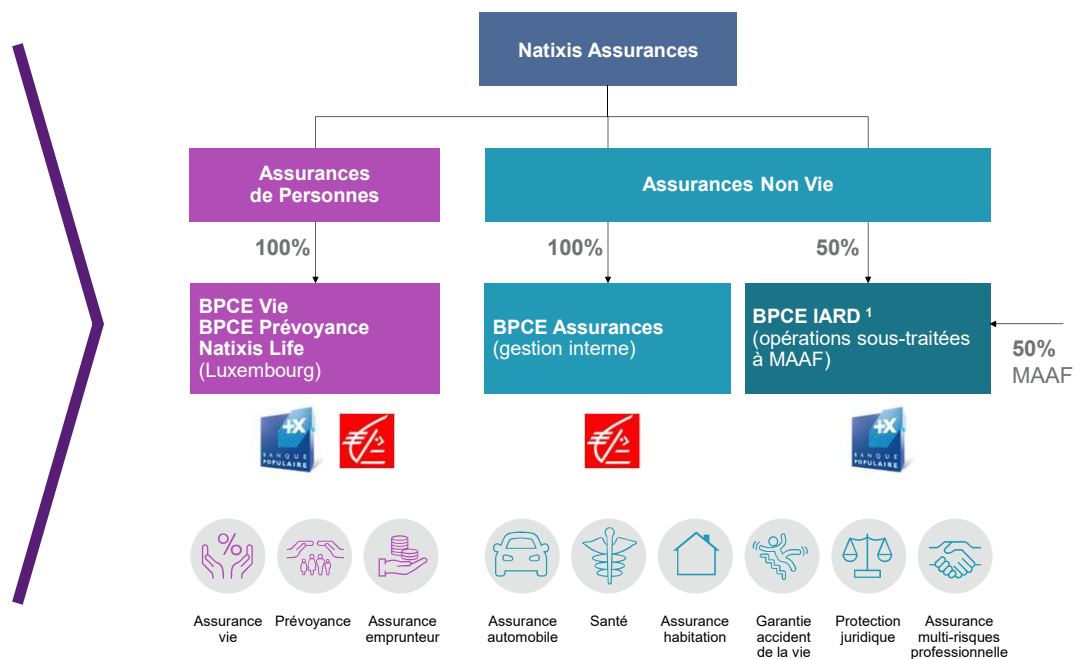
Natixis Assurances

Assurances de Personnes

Assurances Non Vie

100%

100%

50%

BPCE Vie
BPCE Prévoyance
Natixis Life
(Luxembourg)

BPCE Assurances
(gestion interne)

BPCE IARD $^1$
(opérations sous-traitées à MAAF)

50%
MAAF

BANQUE POPULAIRE

BANQUE POPULAIRE

Assurance vie

Prévoyance

Assurance emprunteur

Assurance automobile

Santé

Assurance habitation

Garantie accident de la vie

Protection juridique

Assurance multi-risques professionnelle